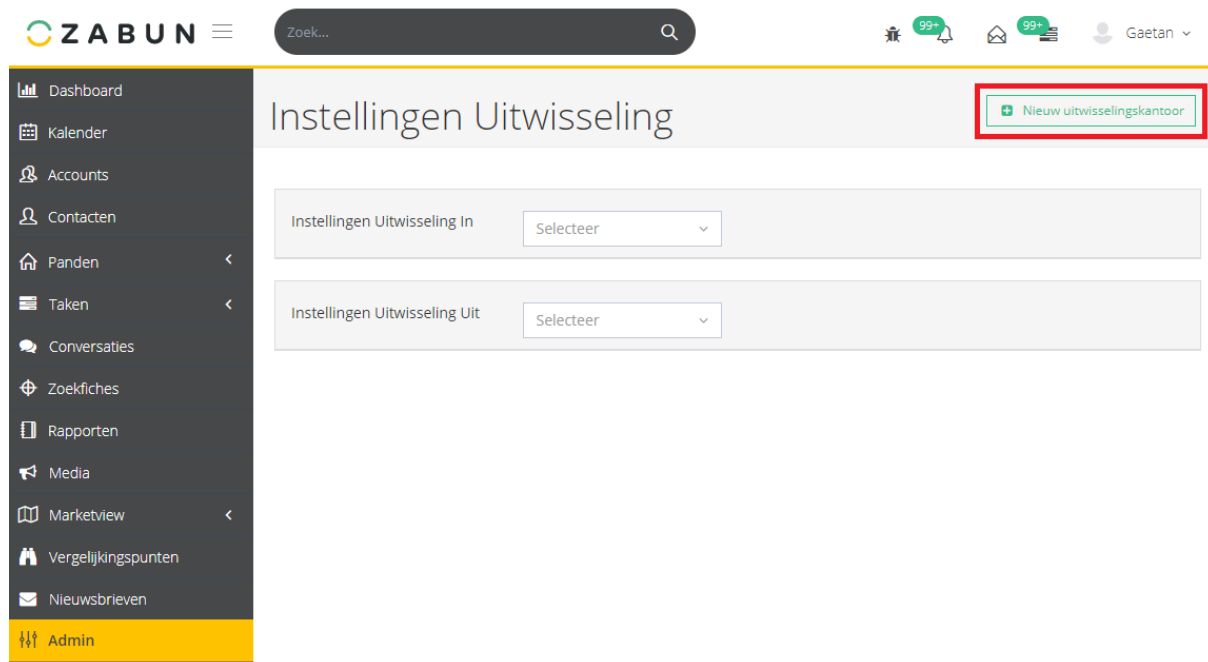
ZABUN

Zoek...

99+

99+

Gaetan

Dashboard
Kalender
Accounts
Contacten
Panden
Taken
Conversaties
Zoekfiches
Rapporten
Media
Marketview
Vergelijkingspunten
Nieuwsbrieven
Admin

Instellingen Uitwisseling

Nieuw uitwisselingskantoor

Instellingen Uitwisseling In

Selecteer

Instellingen Uitwisseling Uit

Selecteer